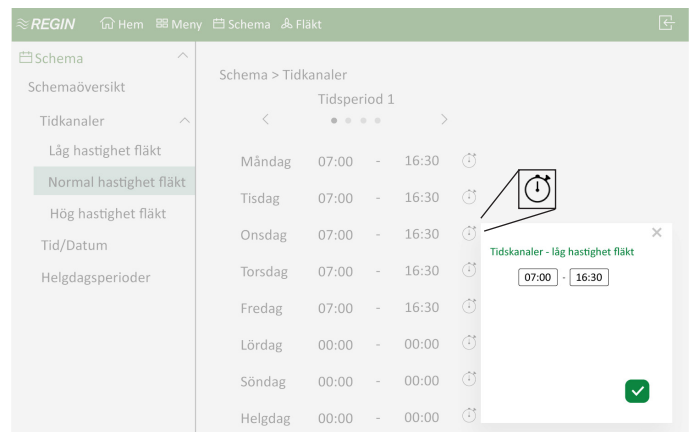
REGIN Hem Meny Schema Fläkt

Schema
Schemaöversikt
Tidkanaler
Låg hastighet fläkt
Normal hastighet fläkt
Hög hastighet fläkt
Tid/Datum
Helgdagsperioder

Schema > Tidkanaler
Tidsperiod 1

| | | | |
|---|---|---|---|
| Måndag | 07:00 | - | 16:30 |
| Tisdag | 07:00 | - | 16:30 |
| Onsdag | 07:00 | - | 16:30 |
| Torsdag | 07:00 | - | 16:30 |
| Fredag | 07:00 | - | 16:30 |
| Lördag | 00:00 | - | 00:00 |
| Söndag | 00:00 | - | 00:00 |
| Helgdag | 00:00 | - | 00:00 |

Tidskanaler - låg hastighet fläkt
07:00 - 16:30